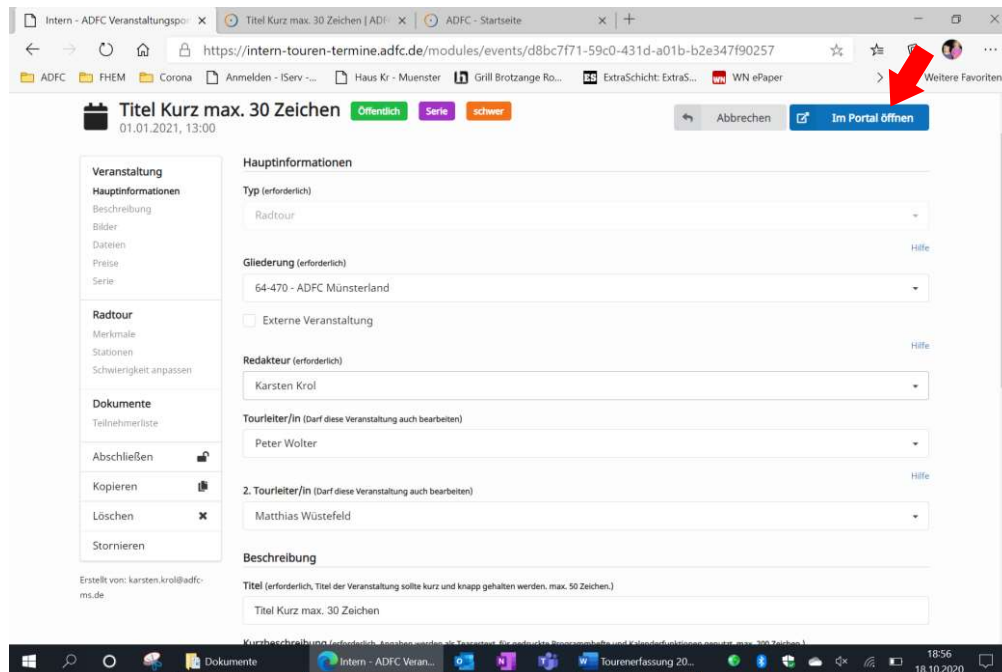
Intern - ADFC Veranstaltungspo ×
Titel Kurz max. 30 Zeichen | ADF ×
ADFC - Startseite ×
+

https://intern-touren-termine.adfc.de/modules/events/d8bc7f71-59c0-431d-a01b-b2e347f90257

ADFC
FHEM
Corona
Anmelden - IServ -...
Haus Kr - Muenster
Grill Brotzange Ro...
ExtraSchicht: ExtraS...
WN ePaper
Weitere Favoriten

Titel Kurz max. 30 Zeichen
Öffentlich
Serie
schwer
01.01.2021, 13:00

Abbrechen
Im Portal öffnen

Veranstaltung
Hauptinformationen
Beschreibung
Bilder
Dateien
Preise
Serie

Radtour
Merkmale
Stationen
Schwierigkeit anpassen

Dokumente
Teilnehmerliste

Abschließen
Kopieren
Löschen
Stornieren

Erstellt von: karsten.krol@adfc-ms.de

Hauptinformationen

Typ (erforderlich)
Radtour
Hilfe

Gliederung (erforderlich)
64-470 - ADFC Münsterland
Externe Veranstaltung
Hilfe

Redakteur (erforderlich)
Karsten Krol

Tourleiter/in (Darf diese Veranstaltung auch bearbeiten)
Peter Wolter
Hilfe

2. Tourleiter/in (Darf diese Veranstaltung auch bearbeiten)
Matthias Wüstefeld

Beschreibung

Titel (erforderlich, Titel der Veranstaltung sollte kurz und knapp gehalten werden. max. 50 Zeichen.)
Titel Kurz max. 30 Zeichen

Kurzbeschreibung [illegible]

Dokumente
Intern - ADFC Veran...
Tourenerfassung 20...
18:56
18.10.2020